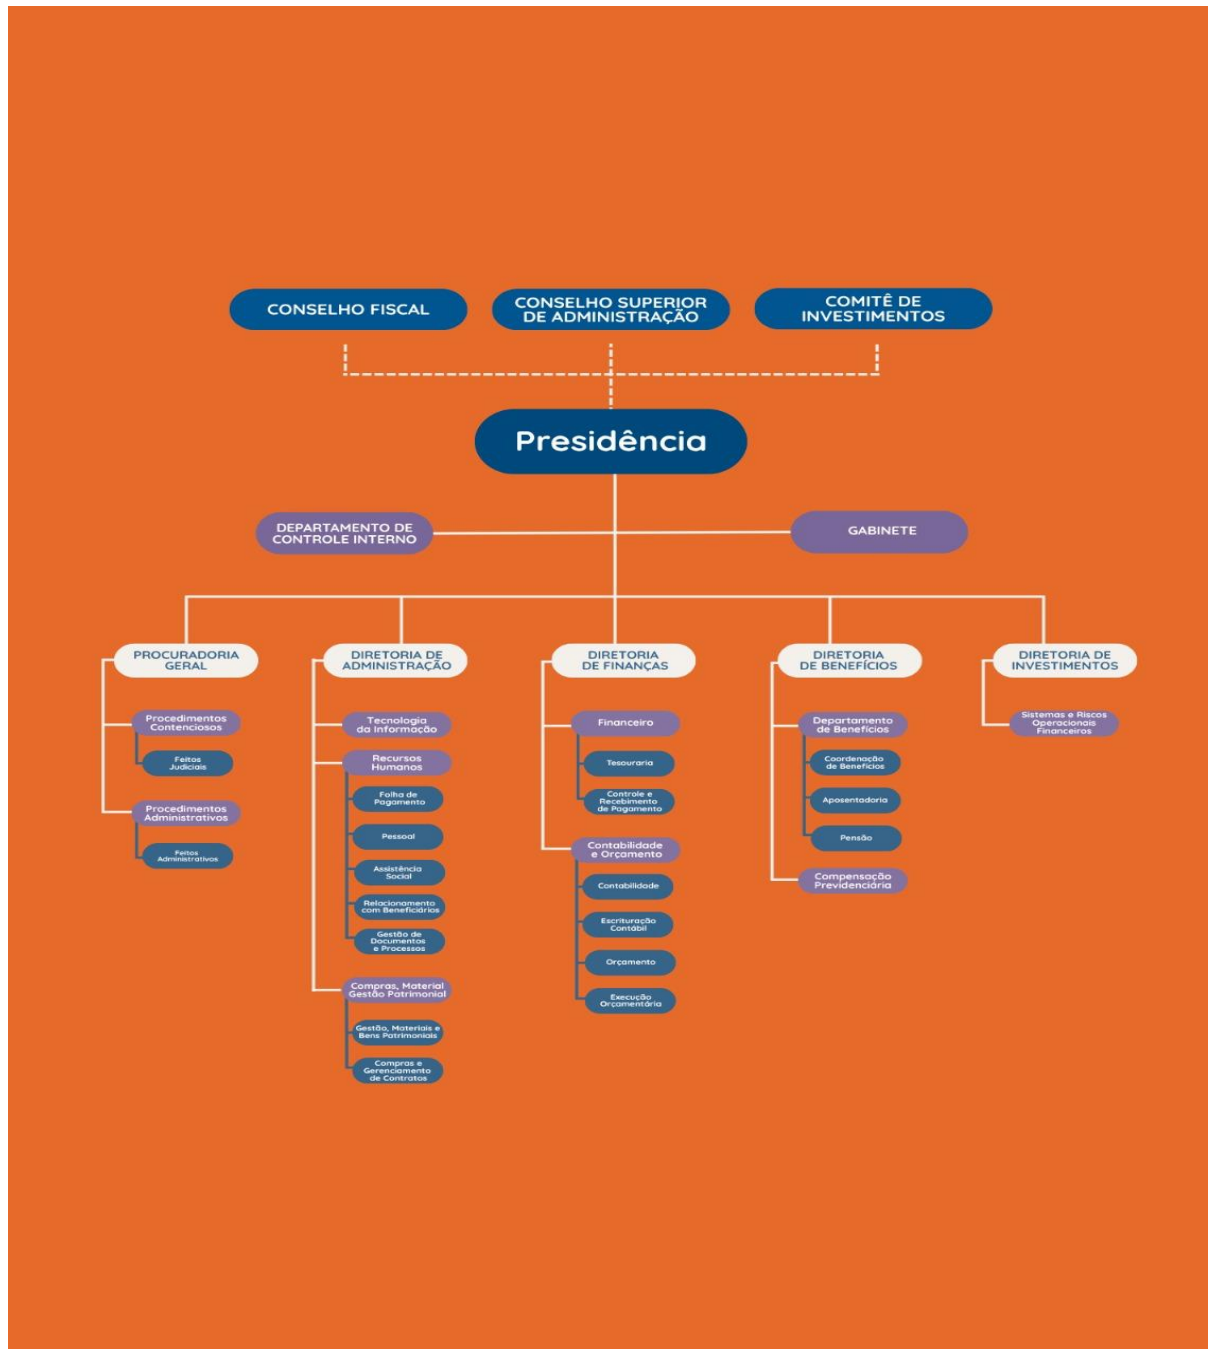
CONSELHO FISCAL

CONSELHO SUPERIOR DE ADMINISTRAÇÃO

COMITÊ DE INVESTIMENTOS

Presidência

DEPARTAMENTO DE CONTROLE INTERNO

GABINETE

PROCURADORIA GERAL

Procedimentos Contenciosos

Feitos Judiciais

Procedimentos Administrativos

Feitos Administrativos

DIRETORIA DE ADMINISTRAÇÃO

Tecnologia da Informação

Recursos Humanos

Folha de Pagamento

Pessoal

Assistência Social

Relacionamento com Beneficiários

Gestão de Documentos e Processos

Compras, Material Gestão Patrimonial

Gestão, Materiais e Bens Patrimoniais

Compras e Gerenciamento de Contratos

DIRETORIA DE FINANÇAS

Financeiro

Tesouraria

Controle e Recebimento de Pagamento

Contabilidade e Orçamento

Contabilidade

Escrituração Contábil

Orçamento

Execução Orçamentária

DIRETORIA DE BENEFÍCIOS

Departamento de Benefícios

Coordenação de Benefícios

Aposentadoria

Pensão

Compensação Previdenciária

DIRETORIA DE INVESTIMENTOS

Sistemas e Riscos Operacionais Financeiros